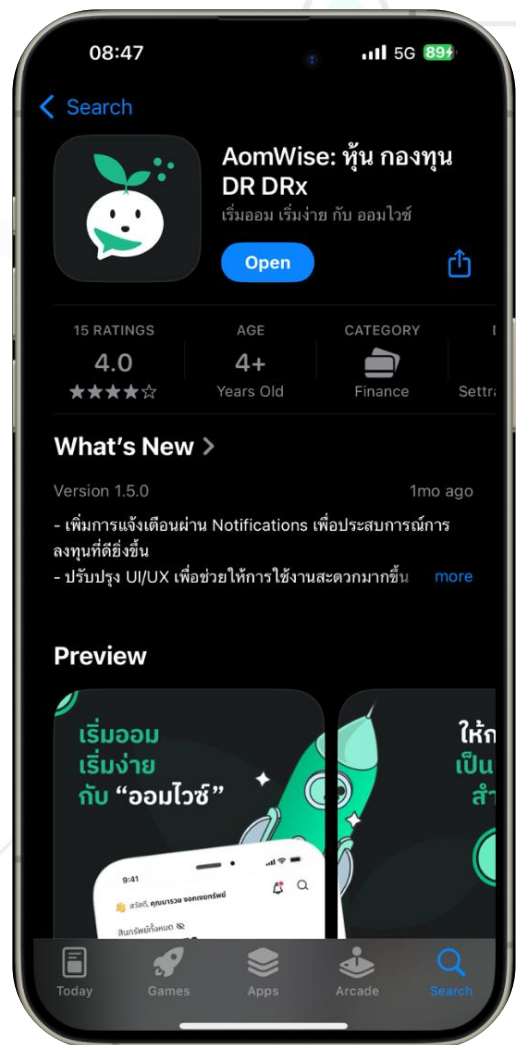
08:47

5G 89

Search

AomWise: หุ้น กองทุน DR DRx

เริ่มออม เริ่มง่าย กับ ออมไวซ์

Open

15 RATINGS
4.0
★★★★☆

AGE
4+
Years Old

CATEGORY
Finance

Settr

What's New >

Version 1.5.0

1mo ago

- เพิ่มการแจ้งเตือนผ่าน Notifications เพื่อประสบการณ์การลงทุนที่ดียิ่งขึ้น
- ปรับปรุง UI/UX เพื่อช่วยให้การใช้งานสะดวกมากขึ้น

more

Preview

เริ่มออม
เริ่มง่าย
กับ "ออมไวซ์"

9:41

สวัสดี, คุณมานวบ จงเคเขยทรัพย์

สินทรัพย์ทั้งหมด

ให้ก
เป็น
สำ

Today

Games

Apps

Arcade

Search